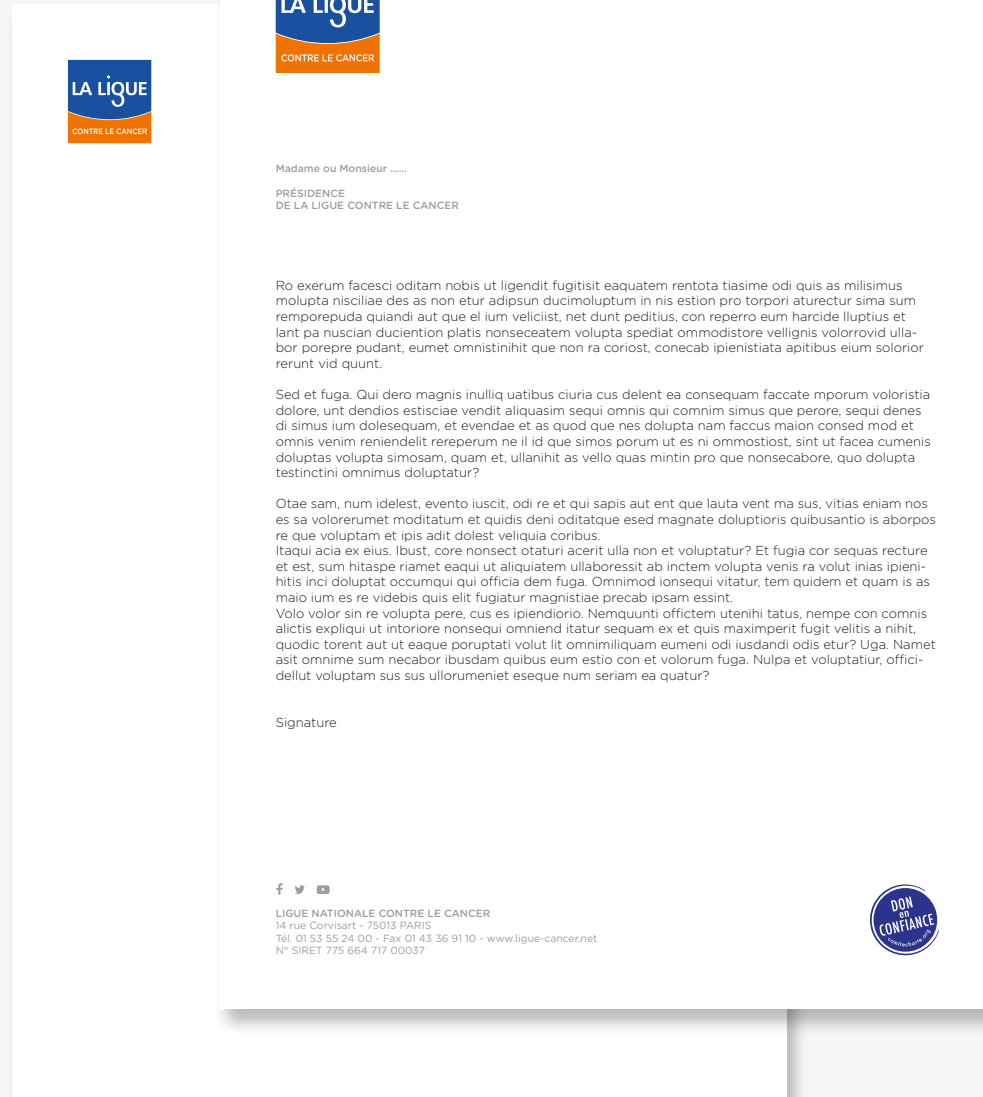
LA LIGUE
CONTRE LE CANCER

LA LIGUE
CONTRE LE CANCER

Madame ou Monsieur ......

PRÉSIDENCE
DE LA LIGUE CONTRE LE CANCER

Ro exerum facesci oditam nobis ut ligendit fugitisit eaquatem rentota tiasime odi quis as milisimus molupta nisciliae des as non etur adipsun ducimoluptum in nis estion pro torpori aturectur sima sum remporepuda quiandi aut que el ium veliciist, net dunt peditius, con reperro eum harcide lluptius et lant pa nuscian ducientiion platis nonseceatem volupta spediat ommodistore vellignis volorrovid ullabor porepre pudant, eumet omnistinihit que non ra coriost, conecab ipienistiata apitibus eium solorior rerunt vid quunt.

Sed et fuga. Qui dero magnis inulliq uatibus ciuria cus delent ea consequam faccate mporum voloristia dolore, unt dendios estisciae vendit aliquasim sequi omnis qui comnim simus que perore, sequi denes di simus ium dolesequam, et evendae et as quod que nes dolupta nam faccus maion consed mod et omnis venim reniendelit rereperum ne il id que simos porum ut es ni ommostiost, sint ut facea cumenis doluptas volupta simosam, quam et, ullanihit as vello quas mintin pro que nonsecabore, quo dolupta testinctini omnimus doluptatur?

Otae sam, num idelest, evento iuscit, odi re et qui sapis aut ent que lauta vent ma sus, vitias eniam nos es sa volorerumet moditatum et quidis deni oditatque esed magnate doluptioris quibusantio is aborpos re que voluptam et ipis adit dolest veliquia coribus.
Itaqui acia ex eius. Ibust, core nonsect otaturi acerit ulla non et voluptatur? Et fugia cor sequas recture et est, sum hitaspe riamet eaqui ut aliquiatem ullaboressit ab inctem volupta venis ra volut inias ipienihitis inci doluptat occumqui qui officia dem fuga. Omnimod ionsequi vitatur, tem quidem et quam is as maio ium es re videbis quis elit fugiatur magnistiae precab ipsam essint.
Volo volor sin re volupta pere, cus es ipiendiorio. Nemquunti offictem utenihi tatus, nempe con comnis alictis expliqui ut intoriore nonsequi omniend itatur sequam ex et quis maximperit fugit velitis a nihit, quodic torent aut ut eaque poruptati volut lit omnimiliquam eumeni odi iusdandi odis etur? Uga. Namet asit omnime sum necabor ibusdam quibus eum estio con et volorum fuga. Nulpa et voluptatiur, officidellut voluptam sus sus ullorumeniet eseque num seriam ea quatur?

Signature

LIGUE NATIONALE CONTRE LE CANCER
14 rue Corvisart - 75013 PARIS
Tél. 01 53 55 24 00 - Fax 01 43 36 91 10 - www.ligue-cancer.net
N° SIRET 775 664 717 00037

DON en CONFIANCE
comitecharte.org